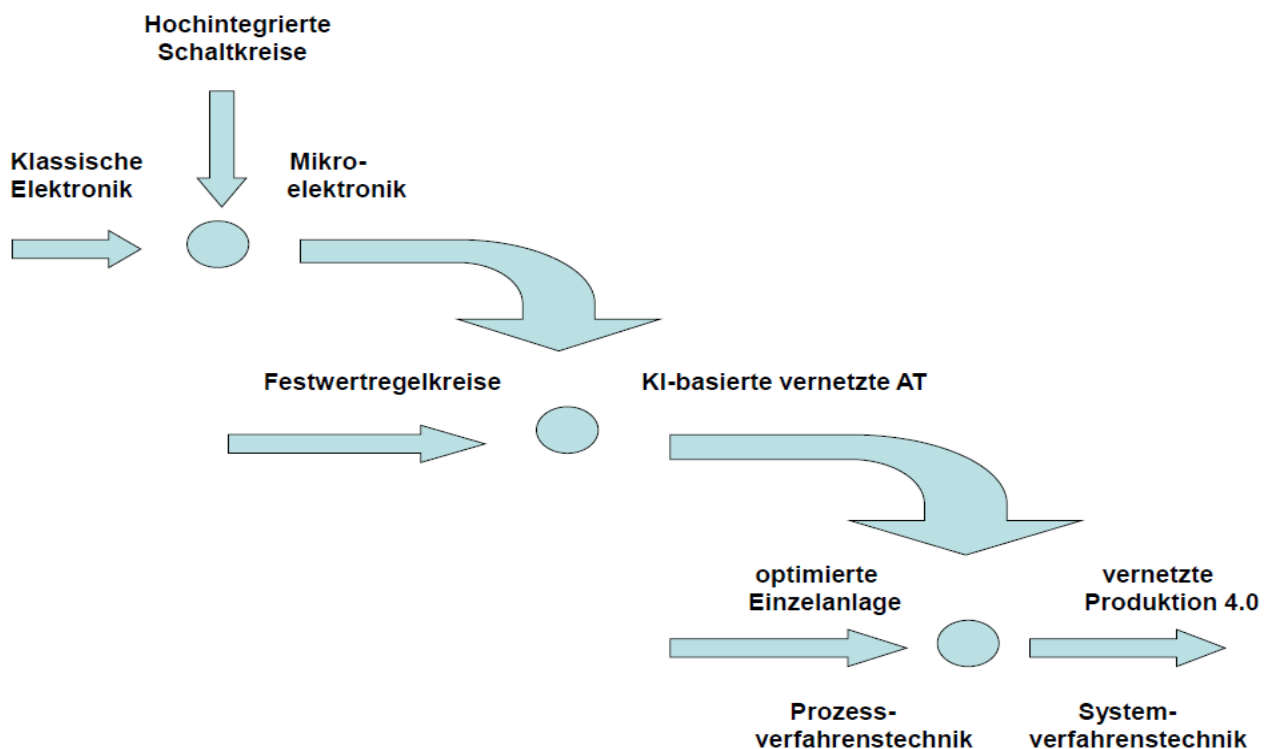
Hochintegrierte Schaltkreise

Klassische Elektronik

Mikro-elektronik

Festwertregelkreise

KI-basierte vernetzte AT

optimierte Einzelanlage

vernetzte Produktion 4.0

Prozess-verfahrenstechnik

System-verfahrenstechnik